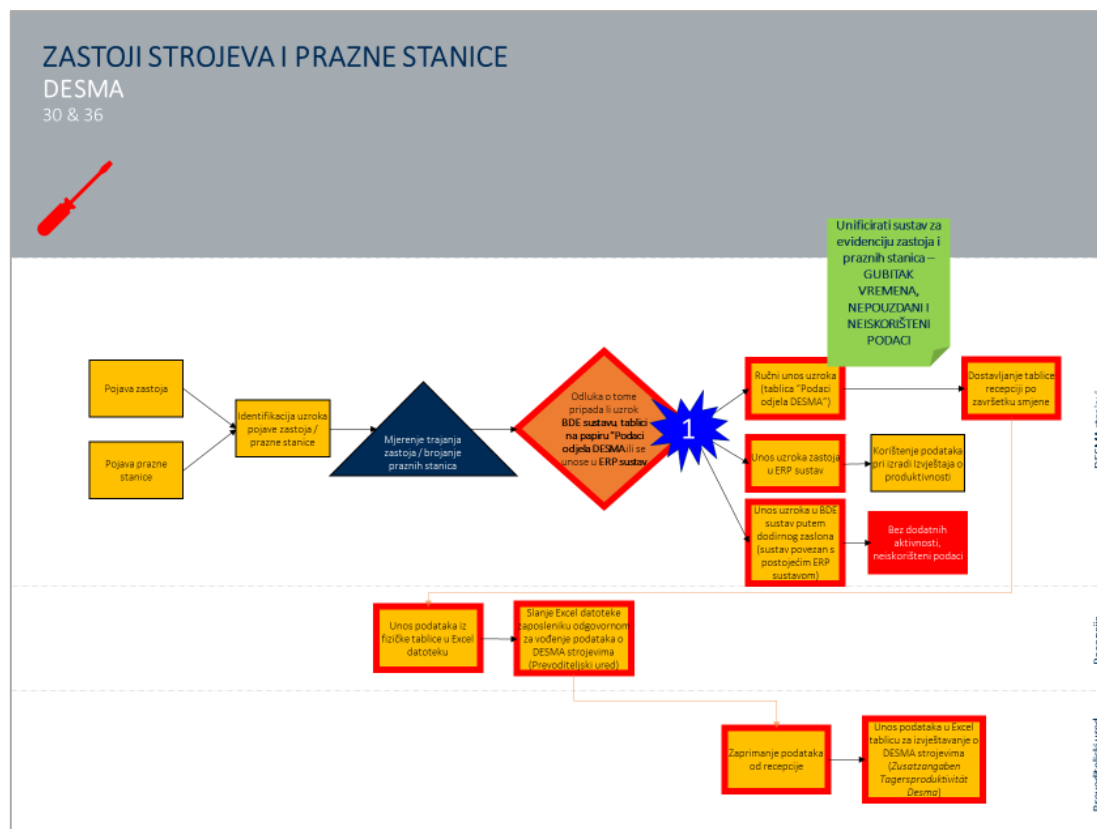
ZASTOJI STROJEVA I PRAZNE STANICE
DESMA
30 & 36

Unificirati sustav za evidenciju zastoja i praznih stanica – GUBITAK VREMENA, NEPOUZDANI I NEISKORIŠTENI PODACI

Pojava zastoja

Pojava prazne stanice

Identifikacija uzroka pojave zastoja / prazne stanice

Mjerenje trajanja zastoja / brojanje praznih stanica

Odluka o tome pripada li uzrok BDE sustavu, tablici na papiru "Podaci odjela DESMA" ili se unose u ERP sustav

1

Ručni unos uzroka (tablica "Podaci odjela DESMA")

Dostavljanje tablice recepciji po završetku smjene

Unos uzroka zastoja u ERP sustav

Korištenje podataka pri izradi Izvještaja o produktivnosti

Unos uzroka u BDE sustav putem dodirnog zaslona (sustav povezan s postojećim ERP sustavom)

Bez dodatnih aktivnosti, neiskorišteni podaci

DESMA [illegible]

Unos podataka iz fizičke tablice u Excel datoteku

Slanje Excel datoteke zaposleniku odgovornom za vođenje podataka o DESMA strojevima (Prevoditeljski ured)

Recepcij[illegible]

Zaprimanje podataka od recepcije

Unos podataka u Excel tablicu za izvještavanje o DESMA strojevima (Zusatzangaben Tagersproduktivität Desma)

Prevoditeljski ured